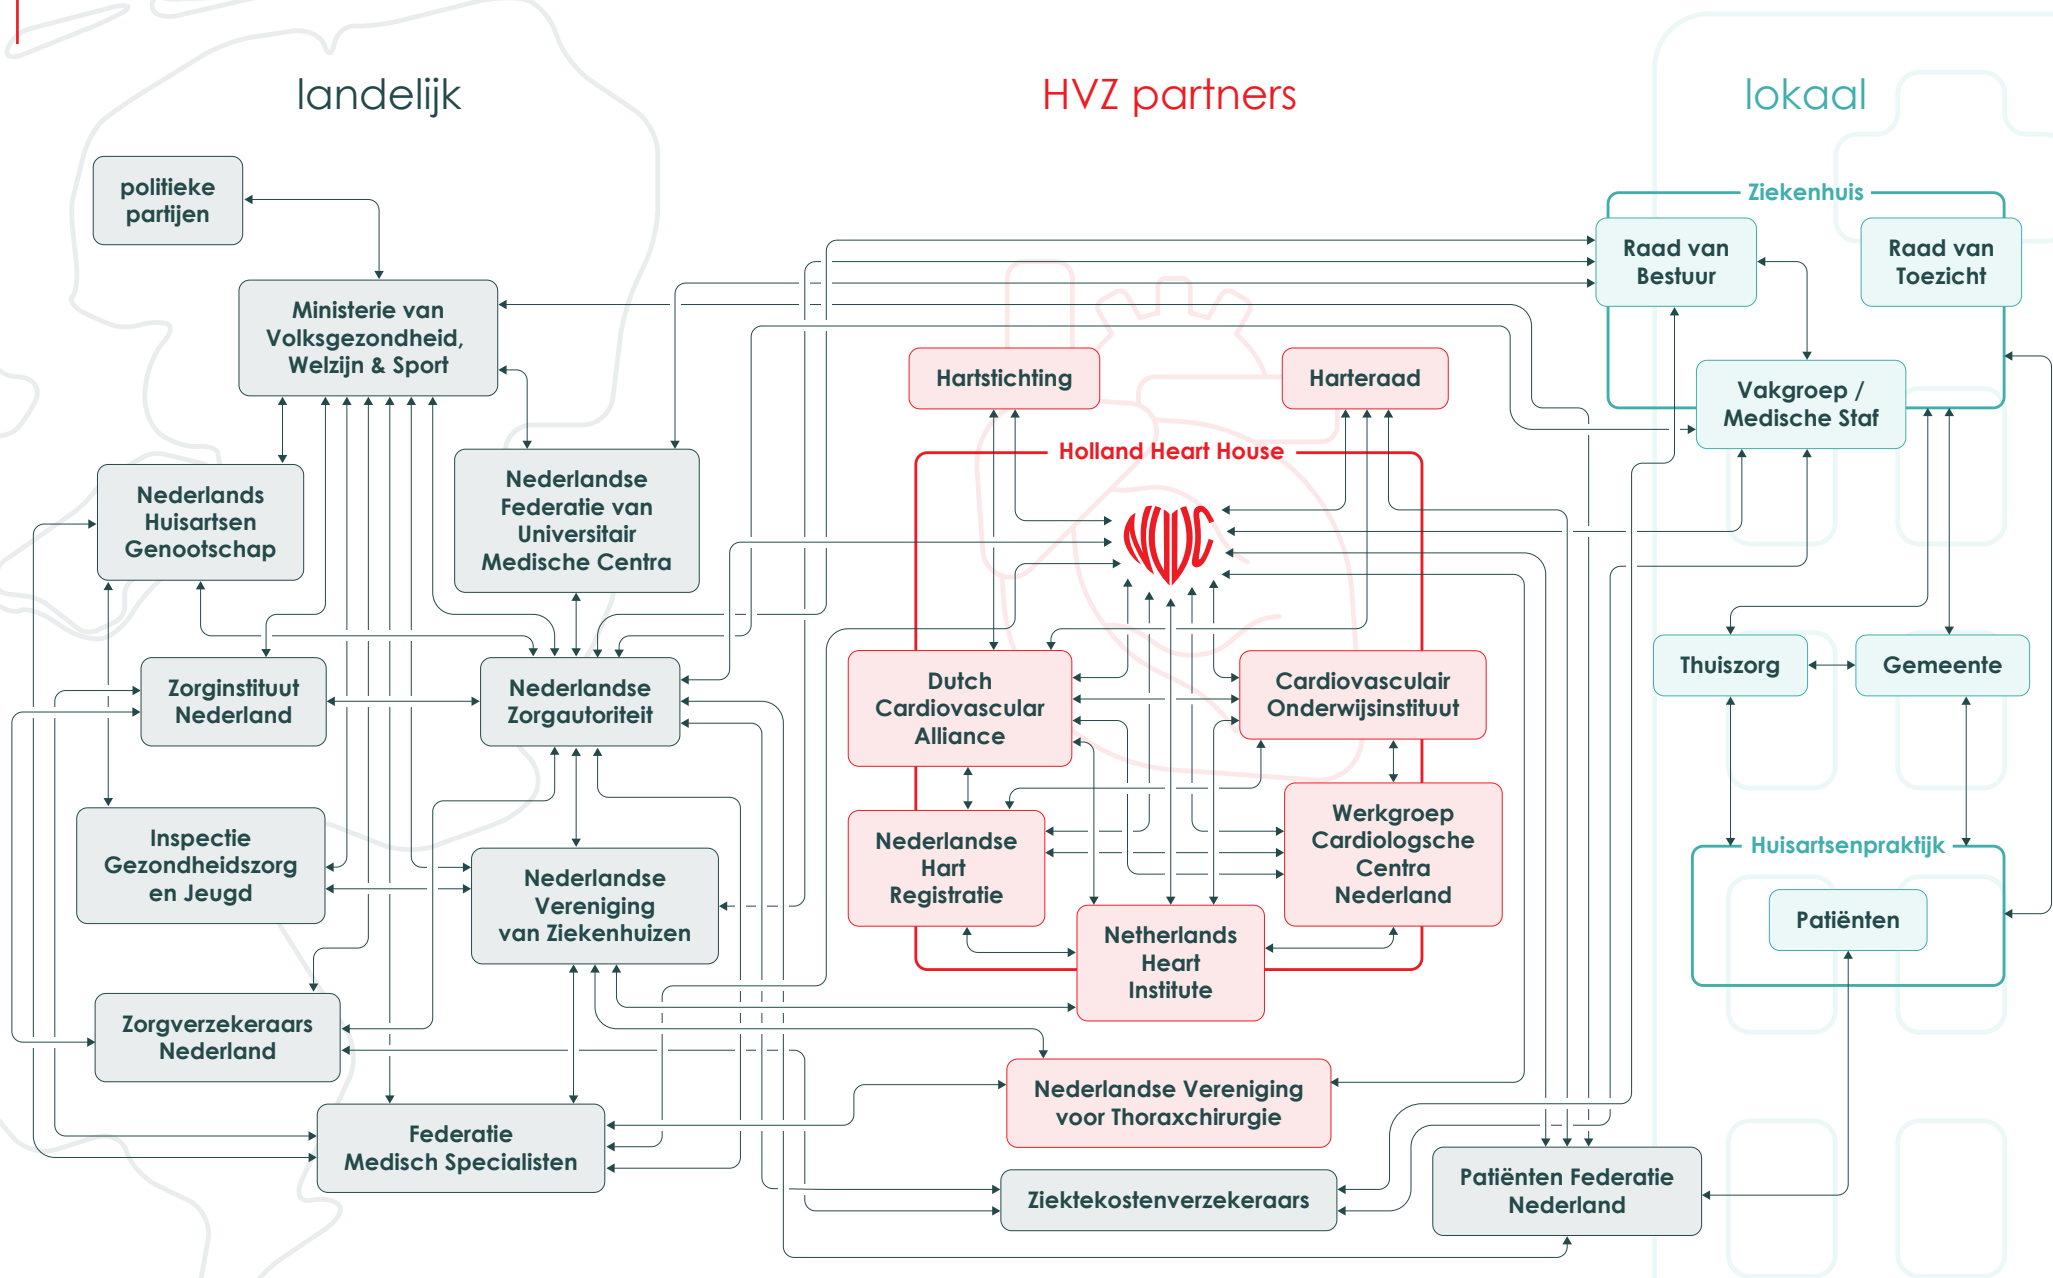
landelijk

HVZ partners

lokaal

politieke partijen

Ministerie van Volksgezondheid, Welzijn & Sport

Nederlands Huisartsen Genootschap

Nederlandse Federatie van Universitair Medische Centra

Zorginstituut Nederland

Nederlandse Zorgautoriteit

Inspectie Gezondheidszorg en Jeugd

Nederlandse Vereniging van Ziekenhuizen

Zorgverzekeraars Nederland

Federatie Medisch Specialisten

Hartstichting

Harteraad

Holland Heart House

NHHC

Dutch Cardiovascular Alliance

Cardiovasculair Onderwijsinstituut

Nederlandse Hart Registratie

Werkgroep Cardiologsche Centra Nederland

Netherlands Heart Institute

Nederlandse Vereniging voor Thoraxchirurgie

Ziektekostenverzekeraars

Patiënten Federatie Nederland

Ziekenhuis

Raad van Bestuur

Raad van Toezicht

Vakgroep / Medische Staf

Thuiszorg

Gemeente

Huisartsenpraktijk

Patiënten